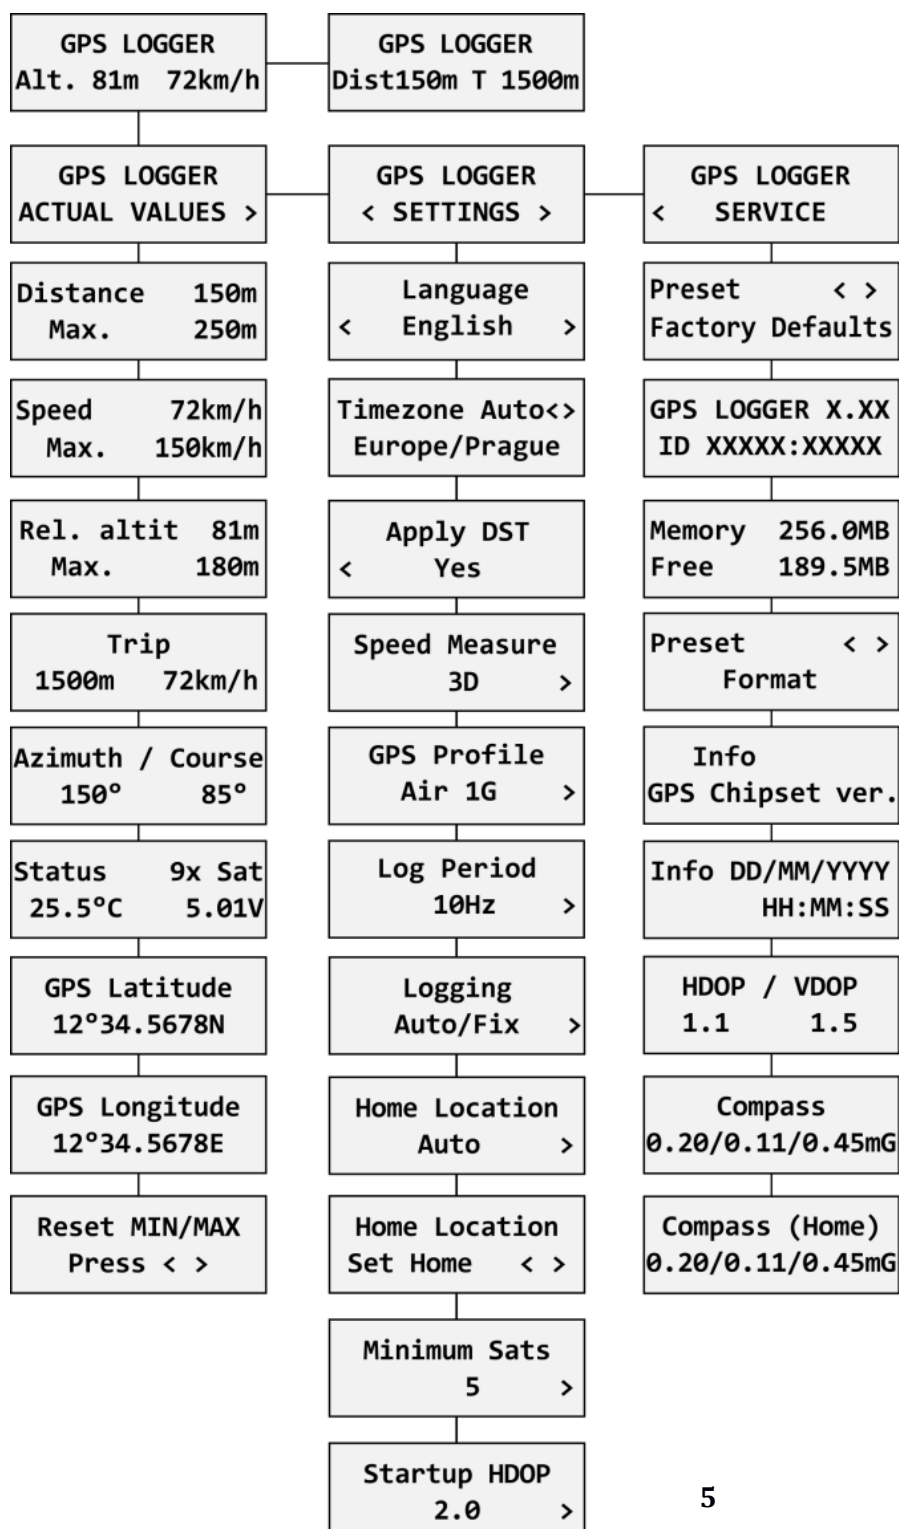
GPS LOGGER
Alt. 81m 72km/h

GPS LOGGER
Dist150m T 1500m

GPS LOGGER
ACTUAL VALUES >

Distance 150m
Max. 250m

Speed 72km/h
Max. 150km/h

Rel. altit 81m
Max. 180m

Trip
1500m 72km/h

Azimuth / Course
150° 85°

Status 9x Sat
25.5°C 5.01V

GPS Latitude
12°34.5678N

GPS Longitude
12°34.5678E

Reset MIN/MAX
Press < >

GPS LOGGER
< SETTINGS >

Language
< English >

Timezone Auto<>
Europe/Prague

Apply DST
< Yes

Speed Measure
3D >

GPS Profile
Air 1G >

Log Period
10Hz >

Logging
Auto/Fix >

Home Location
Auto >

Home Location
Set Home < >

Minimum Sats
5 >

Startup HDOP
2.0 >

GPS LOGGER
< SERVICE

Preset < >
Factory Defaults

GPS LOGGER X.XX
ID XXXXX:XXXXX

Memory 256.0MB
Free 189.5MB

Preset < >
Format

Info
GPS Chipset ver.

Info DD/MM/YYYY
HH:MM:SS

HDOP / VDOP
1.1 1.5

Compass
0.20/0.11/0.45mG

Compass (Home)
0.20/0.11/0.45mG

5